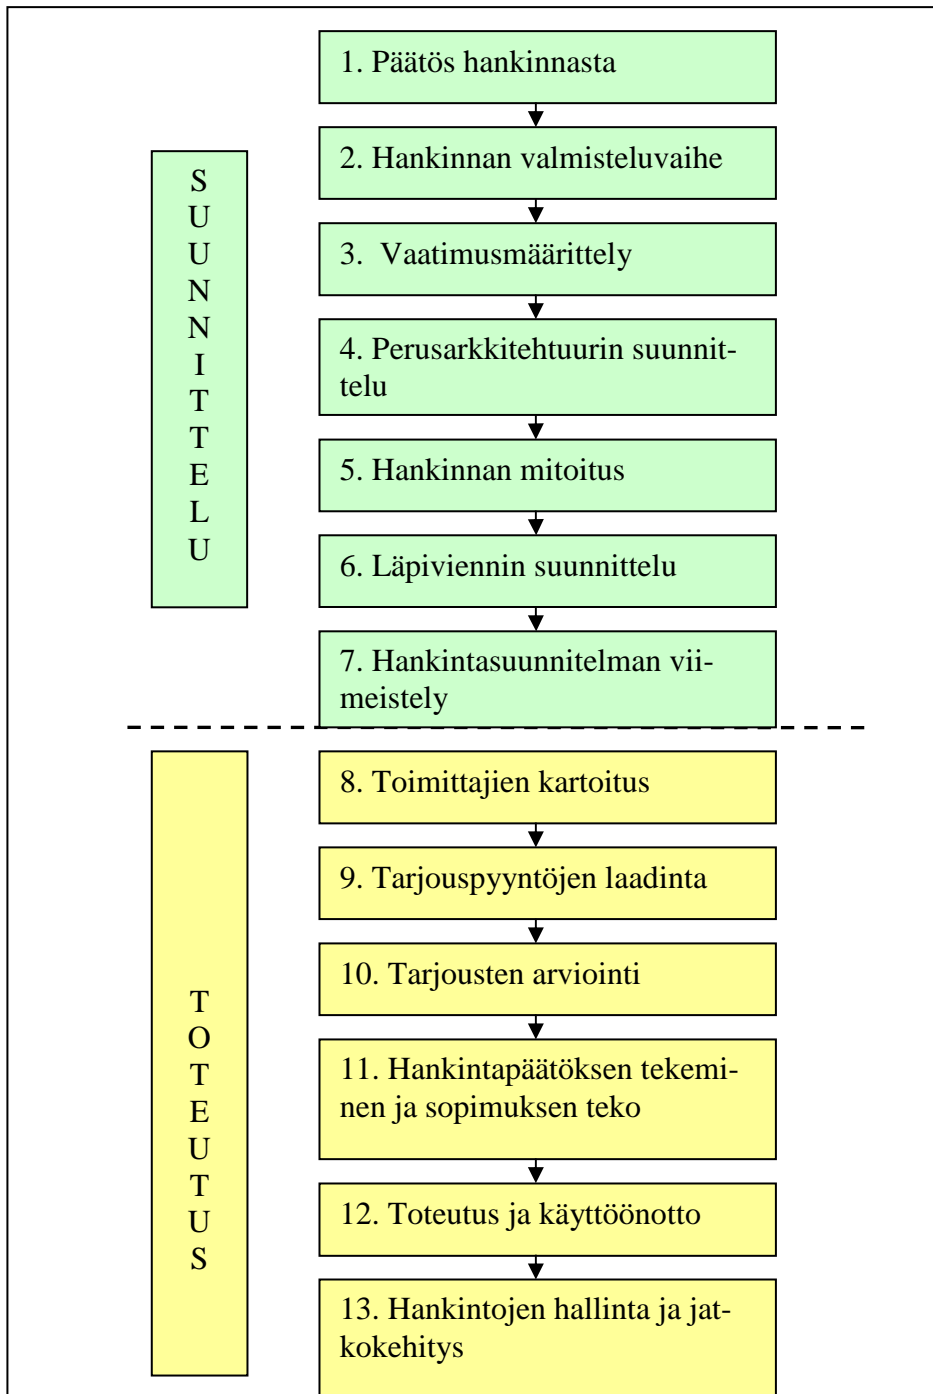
SUUNNITTELU

1. Päätös hankinnasta

2. Hankinnan valmisteluvaihe

3. Vaatimusmäärittely

4. Perusarkkitehtuurin suunnittelu

5. Hankinnan mitoitus

6. Läpiviennin suunnittelu

7. Hankintasuunnitelman viimeistely

TOTEUTUS

8. Toimittajien kartoitus

9. Tarjouspyyntöjen laadinta

10. Tarjousten arviointi

11. Hankintapäätöksen tekeminen ja sopimuksen teko

12. Toteutus ja käyttöönotto

13. Hankintojen hallinta ja jatkokehitys